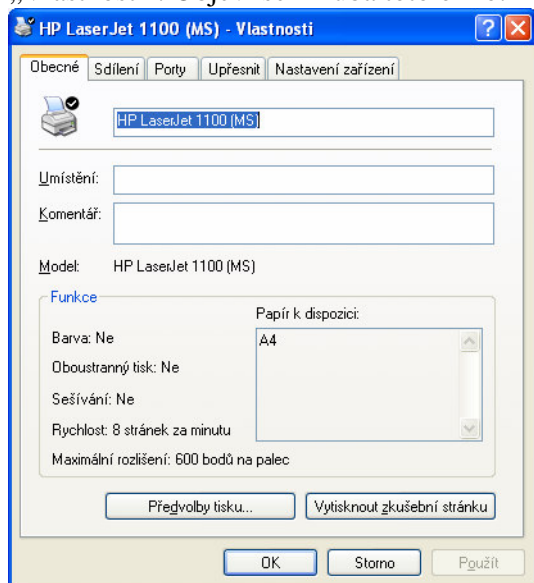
HP LaserJet 1100 (MS) - Vlastnosti

?

Obecné | Sdílení | Porty | Upřesnit | Nastavení zařízení

HP LaserJet 1100 (MS)

Umístění:

Komentář:

Model: HP LaserJet 1100 (MS)

Funkce

Barva: Ne

Oboustranný tisk: Ne

Sešívání: Ne

Rychlost: 8 stránek za minutu

Maximální rozlišení: 600 bodů na palec

Papír k dispozici:

A4

Předvolby tisku...

Vytisknout zkušební stránku

OK

Storno

Použít